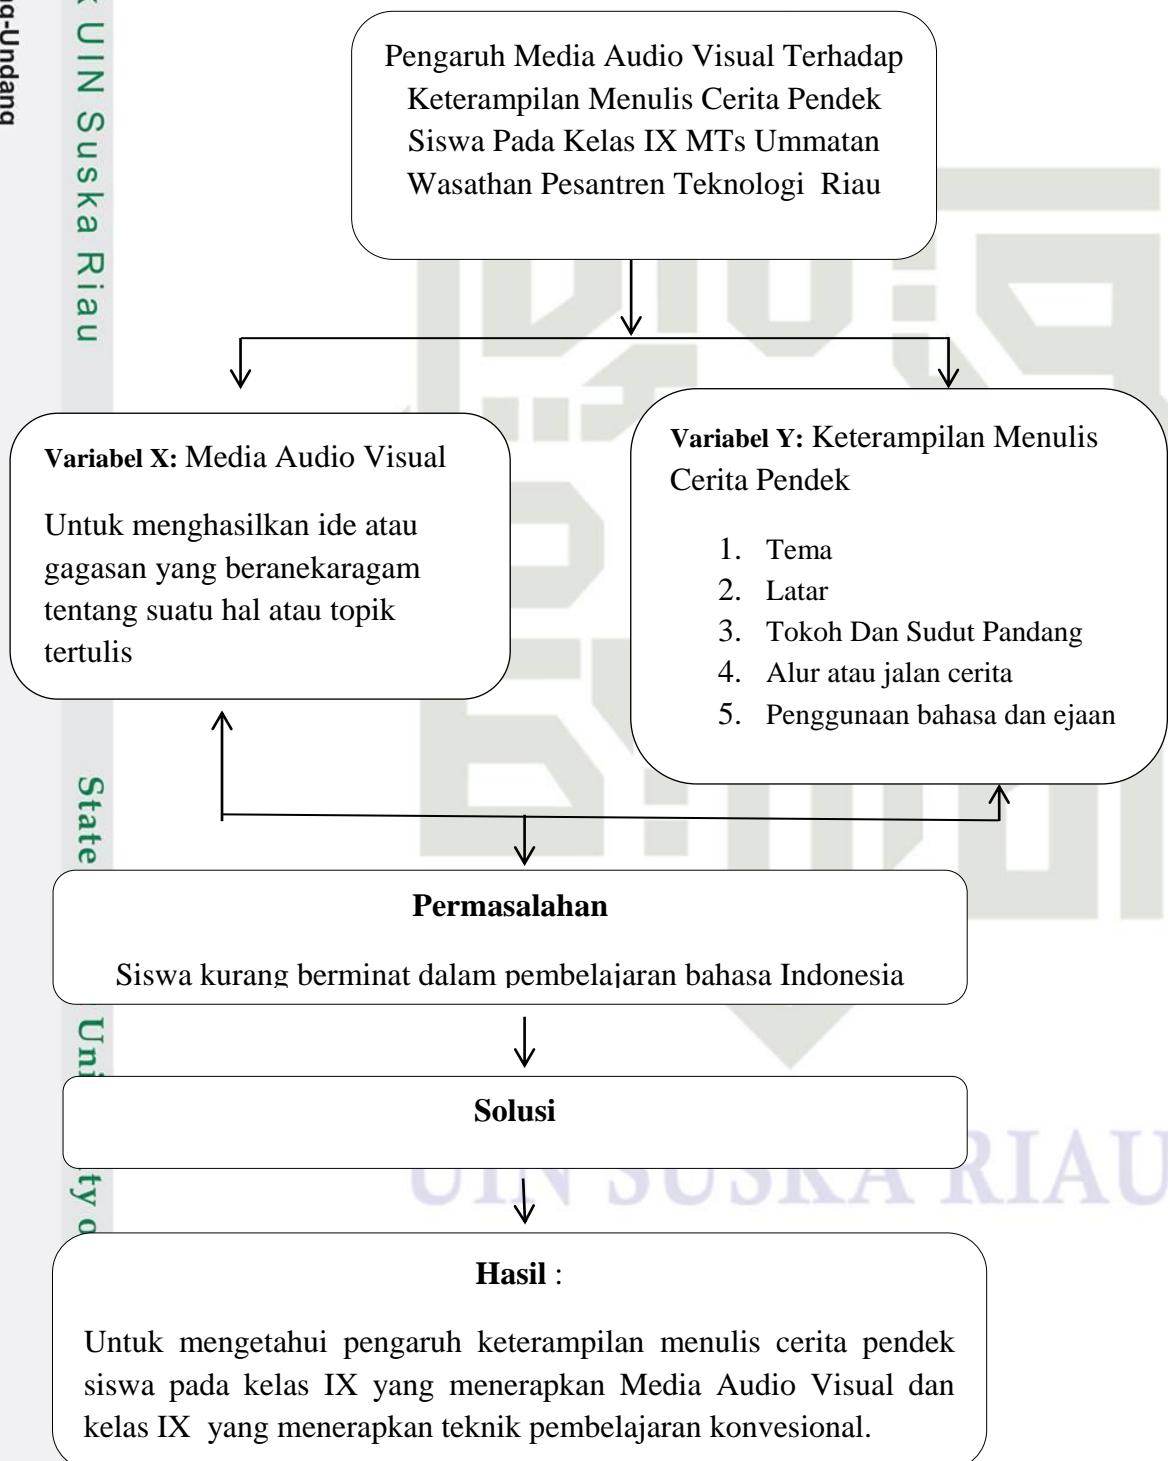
a-Undang

k UIN Suska Riau

Pengaruh Media Audio Visual Terhadap Keterampilan Menulis Cerita Pendek Siswa Pada Kelas IX MTs Ummatan Wasathan Pesantren Teknologi Riau

**Variabel X:** Media Audio Visual

Untuk menghasilkan ide atau gagasan yang beranekaragam tentang suatu hal atau topik tertulis

**Variabel Y:** Keterampilan Menulis Cerita Pendek

1. Tema
2. Latar
3. Tokoh Dan Sudut Pandang
4. Alur atau jalan cerita
5. Penggunaan bahasa dan ejaan

State

**Permasalahan**

Siswa kurang berminat dalam pembelajaran bahasa Indonesia

Uni

**Solusi**

ty o

UIN SUSKA RIAU

**Hasil** :

Untuk mengetahui pengaruh keterampilan menulis cerita pendek siswa pada kelas IX yang menerapkan Media Audio Visual dan kelas IX yang menerapkan teknik pembelajaran konvesional.